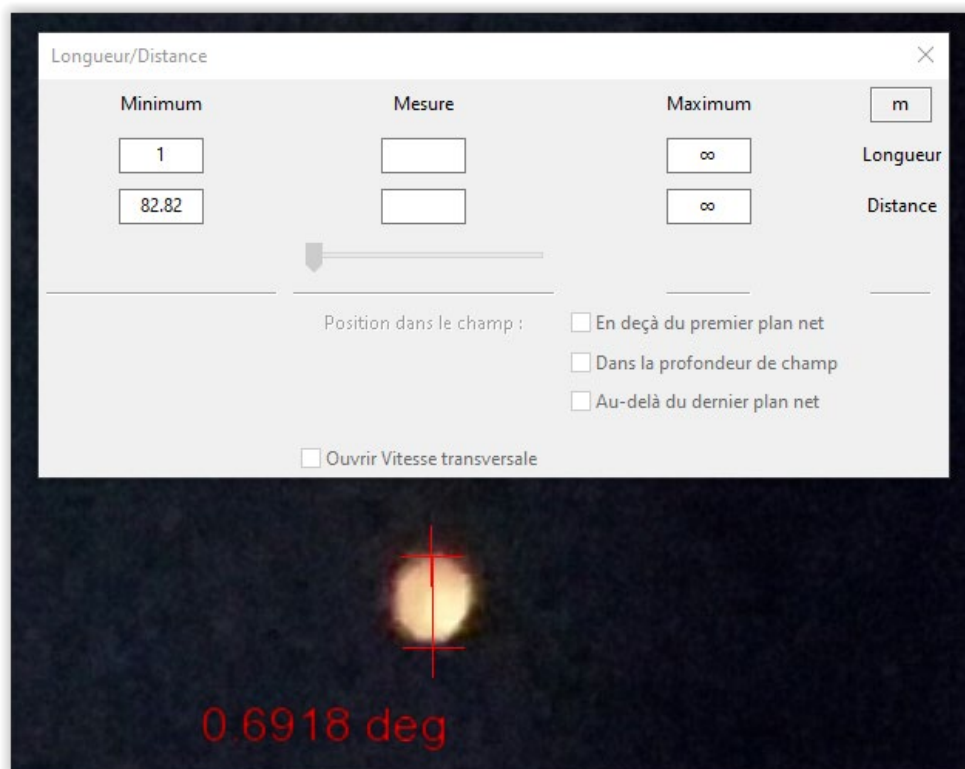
Longueur/Distance

×

| Minimum | Mesure | Maximum | m |
|---|---|---|---|
| 1 | | ∞ | Longueur |
| 82.82 | | ∞ | Distance |

Position dans le champ :

En deçà du premier plan net

Dans la profondeur de champ

Au-delà du dernier plan net

Ouvrir Vitesse transversale

0.6918 deg